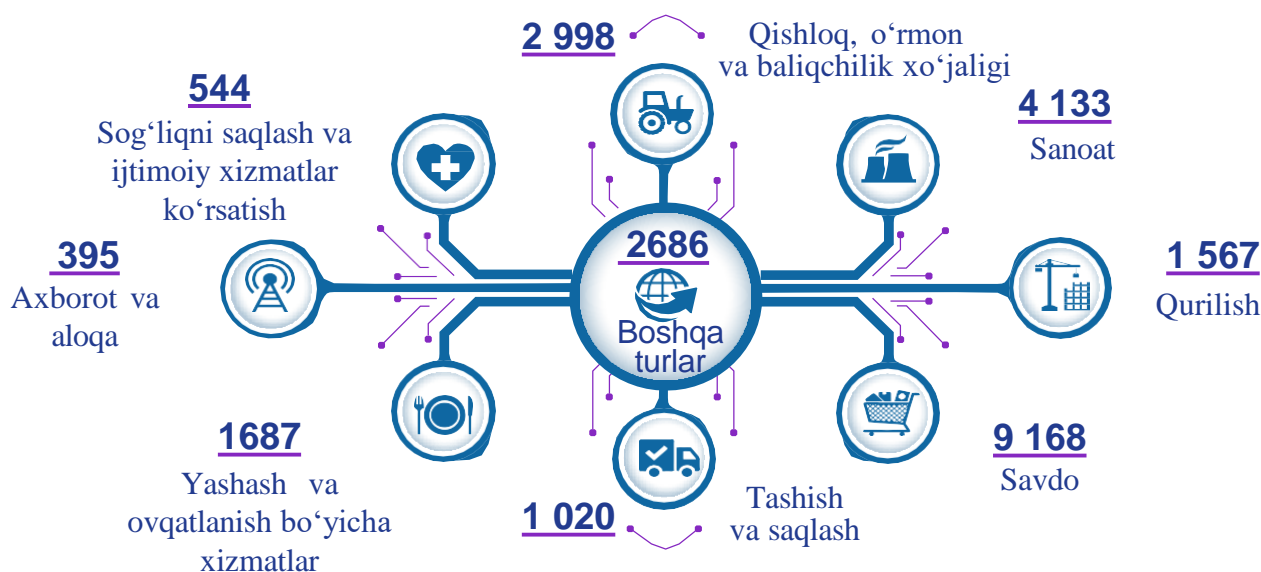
2 998

Qishloq, o‘rmon va baliqchilik xo‘jaligi

544

Sog‘liqni saqlash va ijtimoiy xizmatlar ko‘rsatish

4 133

Sanoat

395

Axborot va aloqa

2686

Boshqa turlar

1 567

Qurilish

1687

Yashash va ovqatlanish bo‘yicha xizmatlar

9 168

Savdo

Tashish va saqlash

1 020